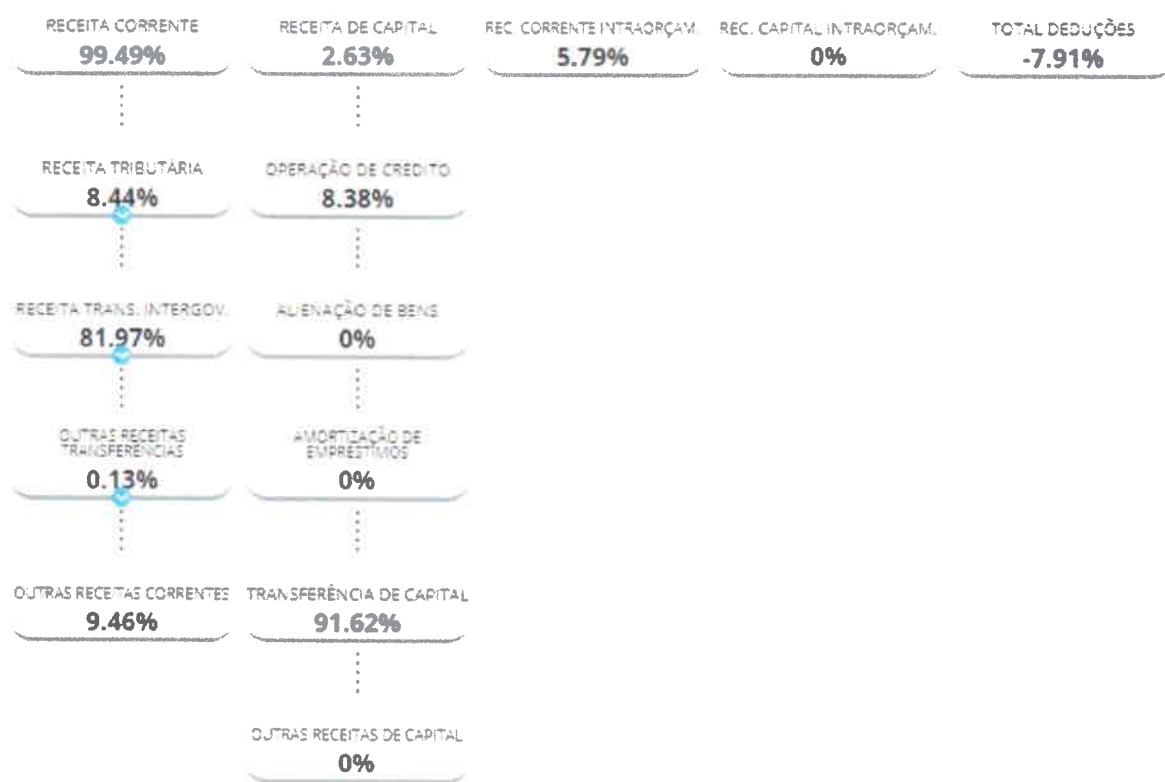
RECEITA CORRENTE
99.49%

RECEITA DE CAPITAL
2.63%

REC. CORRENTE INTRAORÇAM.
5.79%

REC. CAPITAL INTRAORÇAM.
0%

TOTAL DEDUÇÕES
-7.91%

RECEITA TRIBUTÁRIA
8.44%

RECEITA TRANS. INTERGOV.
81.97%

OUTRAS RECEITAS TRANSFERÊNCIAS
0.13%

OUTRAS RECEITAS CORRENTES
9.46%

OPERAÇÃO DE CREDITO
8.38%

ALIENAÇÃO DE BENS
0%

AMORTIZAÇÃO DE EMPRESTIMOS
0%

TRANSFERÊNCIA DE CAPITAL
91.62%

OUTRAS RECEITAS DE CAPITAL
0%